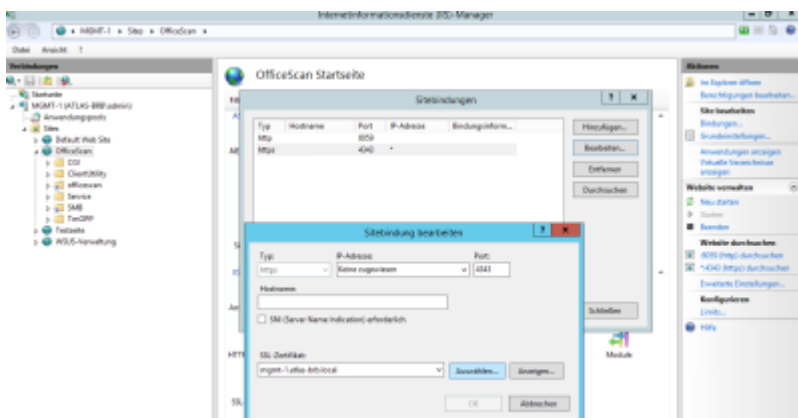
Internetinformationsdienste (IIS)-Manager

MGMT-1 ▸ Sites ▸ OfficeScan ▸

Datei Ansicht ?

Verbindungen

Startseite
MGMT-1 (ATLAS-BRB\admin)
Anwendungspools
Sites
Default Web Site
OfficeScan
CGI
ClientUtility
officescan
Service
SMB
TmOPP
Testseite
WSUS-Verwaltung

OfficeScan Startseite

Sitebindungen

| Typ | Hostname | Port | IP-Adresse | Bindungsinform... |
|---|---|---|---|---|
| http | | 8059 | * | |
| https | | 4343 | * | |

Hinzufügen...
Bearbeiten...
Entfernen
Durchsuchen
Schließen

Sitebindung bearbeiten

Typ:
https

IP-Adresse:
Keine zugewiesen

Port:
4343

Hostname:

SNI (Server Name Indication) erforderlich

SSL-Zertifikat:
mgmt-1.atlas-brb.local

Auswählen...
Anzeigen...

OK
Abbrechen

Module

Aktionen

Im Explorer öffnen
Berechtigungen bearbeiten...

Site bearbeiten
Bindungen...
Grundeinstellungen...
Anwendungen anzeigen
Virtuelle Verzeichnisse anzeigen

Website verwalten
Neu starten
Starten
Beenden

Website durchsuchen
8059 (http) durchsuchen
*:4343 (https) durchsuchen
Erweiterte Einstellungen...

Konfigurieren
Limits...

Hilfe